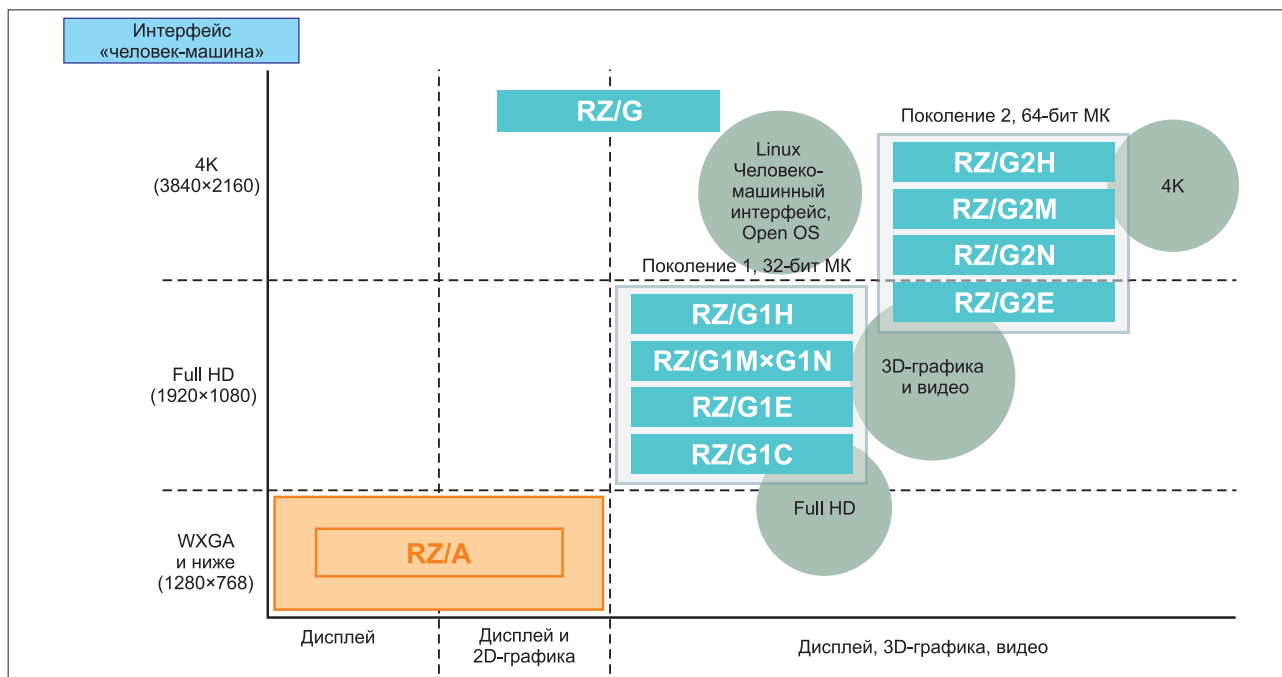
Интерфейс «человек-машина»

RZ/G

4K (3840×2160)

Linux Человеко-машинный интерфейс, Open OS

Поколение 2, 64-бит МК

RZ/G2H

RZ/G2M

RZ/G2N

RZ/G2E

4K

Поколение 1, 32-бит МК

RZ/G1H

RZ/G1M×G1N

RZ/G1E

RZ/G1C

Full HD (1920×1080)

3D-графика и видео

Full HD

WXGA и ниже (1280×768)

RZ/A

Дисплей

Дисплей и 2D-графика

Дисплей, 3D-графика, видео